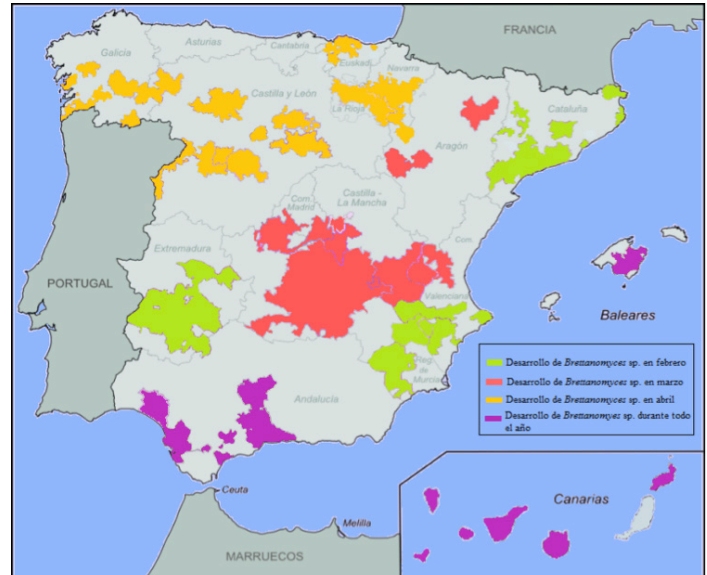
FRANCIA
Galicia
Asturias
Cantabria
Euskadi
Navarra
Castilla y León
La Rioja
Cataluña
Aragón
Com. Madrid
Castilla - La Mancha
Com.
Extremadura
Valencia
PORTUGAL
Baleares
Reg. de Murcia
Andalucía
Ceuta
Melilla
MARRUECOS
Canarias

Desarrollo de *Brettanomyces* sp. en febrero
Desarrollo de *Brettanomyces* sp. en marzo
Desarrollo de *Brettanomyces* sp. en abril
Desarrollo de *Brettanomyces* sp. durante todo el año